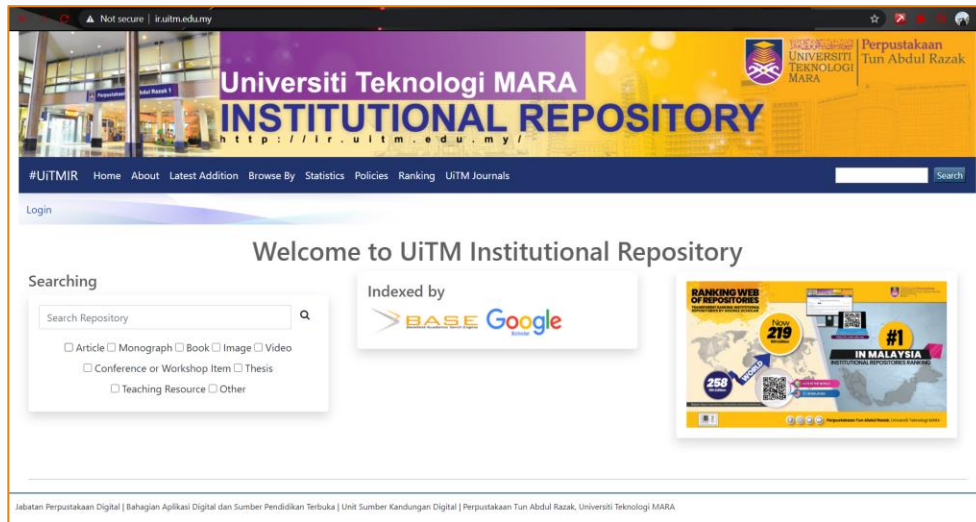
Not secure | ir.uitm.edu.my

Perpustakaan Tun Abdul Razak
UNIVERSITI TEKNOLOGI MARA
Perpustakaan Tun Abdul Razak

Universiti Teknologi MARA
INSTITUTIONAL REPOSITORY
http://ir.uitm.edu.my/

#UiTMIR Home About Latest Addition Browse By Statistics Policies Ranking UiTM Journals Search

Login

Welcome to UiTM Institutional Repository

Searching

Search Repository

☐ Article ☐ Monograph ☐ Book ☐ Image ☐ Video
☐ Conference or Workshop Item ☐ Thesis
☐ Teaching Resource ☐ Other

Indexed by

BASE Google Scholar

RANKING WEB OF REPOSITORIES
Now 219
#1 IN MALAYSIA
INSTITUTIONAL REPOSITORIES RANKING
258
WORLD
Perpustakaan Tun Abdul Razak, Universiti Teknologi MARA

Jabatan Perpustakaan Digital | Bahagian Aplikasi Digital dan Sumber Pendidikan Terbuka | Unit Sumber Kandungan Digital | Perpustakaan Tun Abdul Razak, Universiti Teknologi MARA